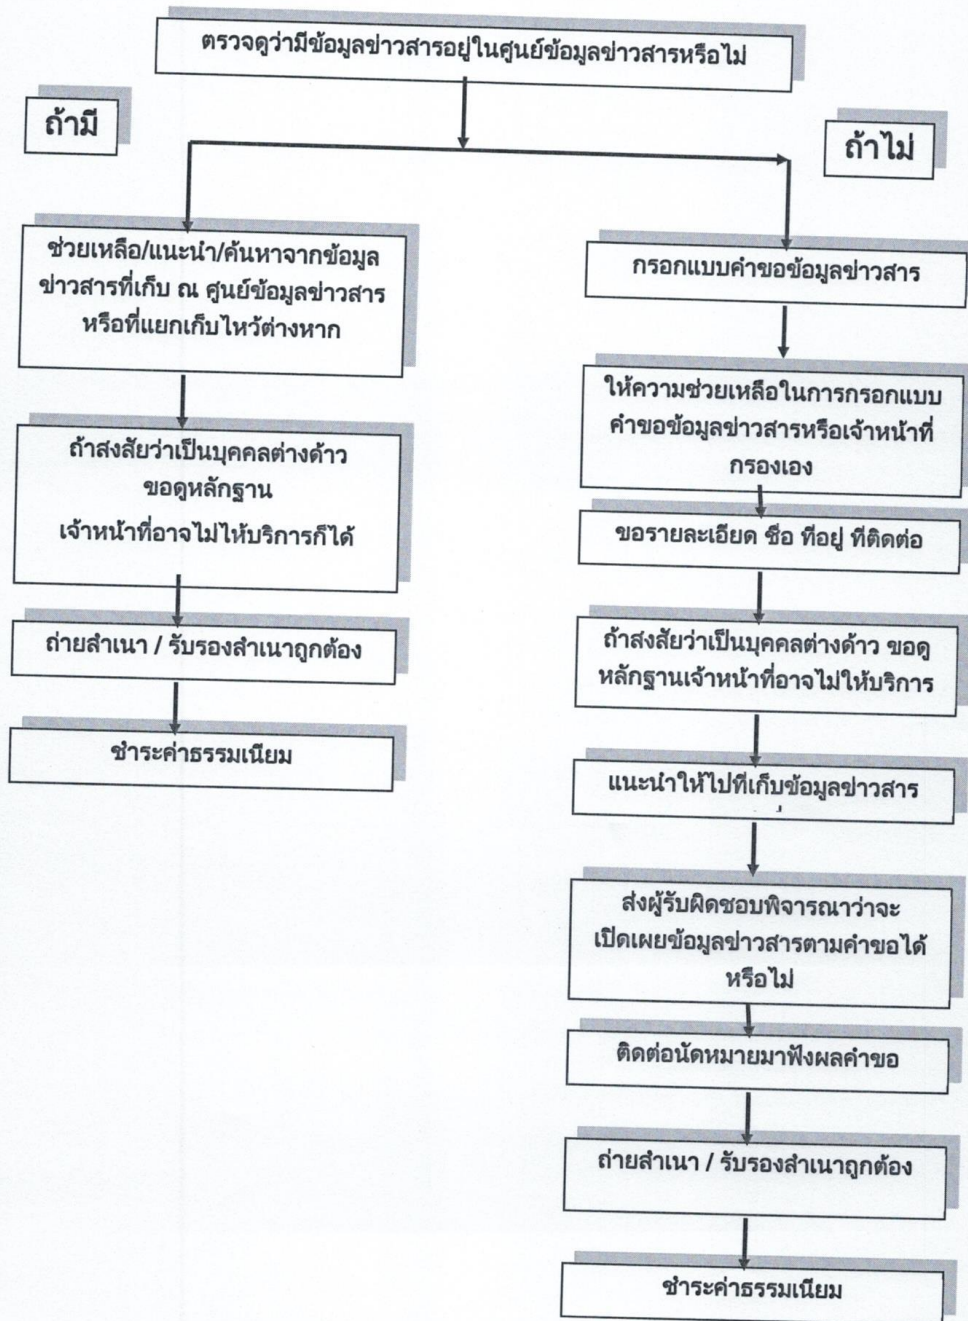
ตรวจดูว่ามีข้อมูลข่าวสารอยู่ในศูนย์ข้อมูลข่าวสารหรือไม่

ถ้ามี

ถ้าไม่

ช่วยเหลือ/แนะนำ/ค้นหาจากข้อมูลข่าวสารที่เก็บ ณ ศูนย์ข้อมูลข่าวสารหรือที่แยกเก็บไหว้ต่างหาก

ถ้าสงสัยว่าเป็นบุคคลต่างด้าว ขอดูหลักฐาน

เจ้าหน้าที่อาจไม่ให้บริการก็ได้

ถ่ายสำเนา / รับรองสำเนาถูกต้อง

ชำระค่าธรรมเนียม

กรอกแบบคำขอข้อมูลข่าวสาร

ให้ความช่วยเหลือในการกรอกแบบคำขอข้อมูลข่าวสารหรือเจ้าหน้าที่กรองเอง

ขอรายละเอียด ชื่อ ที่อยู่ ที่ติดต่อ

ถ้าสงสัยว่าเป็นบุคคลต่างด้าว ขอดูหลักฐานเจ้าหน้าที่อาจไม่ให้บริการ

แนะนำให้ไปที่เก็บข้อมูลข่าวสาร

ส่งผู้รับผิดชอบพิจารณาว่าจะเปิดเผยข้อมูลข่าวสารตามคำขอได้หรือไม่

ติดต่อนัดหมายมาฟังผลคำขอ

ถ่ายสำเนา / รับรองสำเนาถูกต้อง

ชำระค่าธรรมเนียม